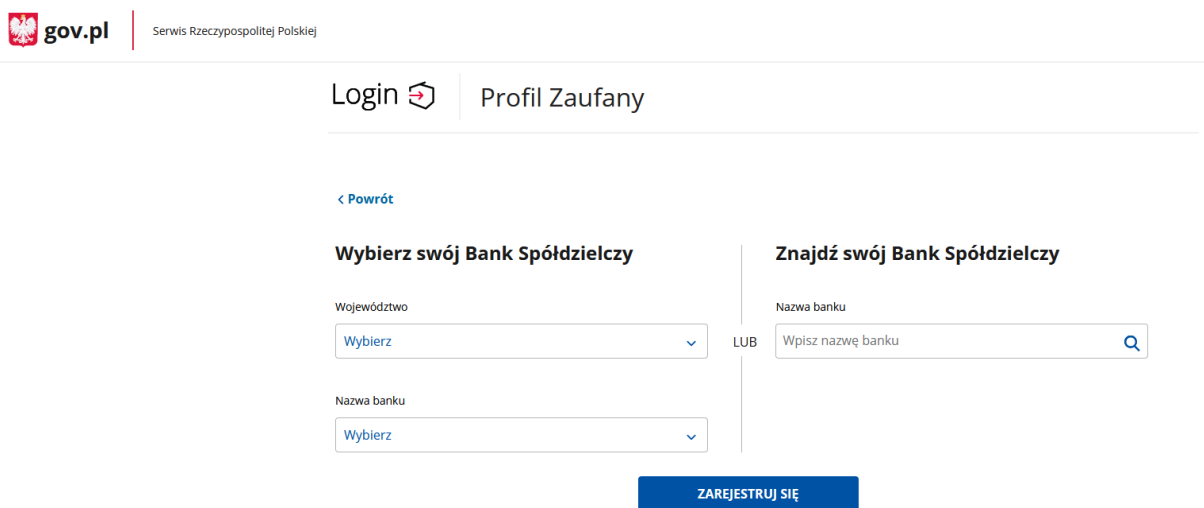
gov.pl

Serwis Rzeczypospolitej Polskiej

Login

Profil Zaufany

< Powrót

Wybierz swój Bank Spółdzielczy

Województwo

Wybierz

Nazwa banku

Wybierz

LUB

Znajdź swój Bank Spółdzielczy

Nazwa banku

Wpisz nazwę banku

ZAREJESTRUJ SIĘ